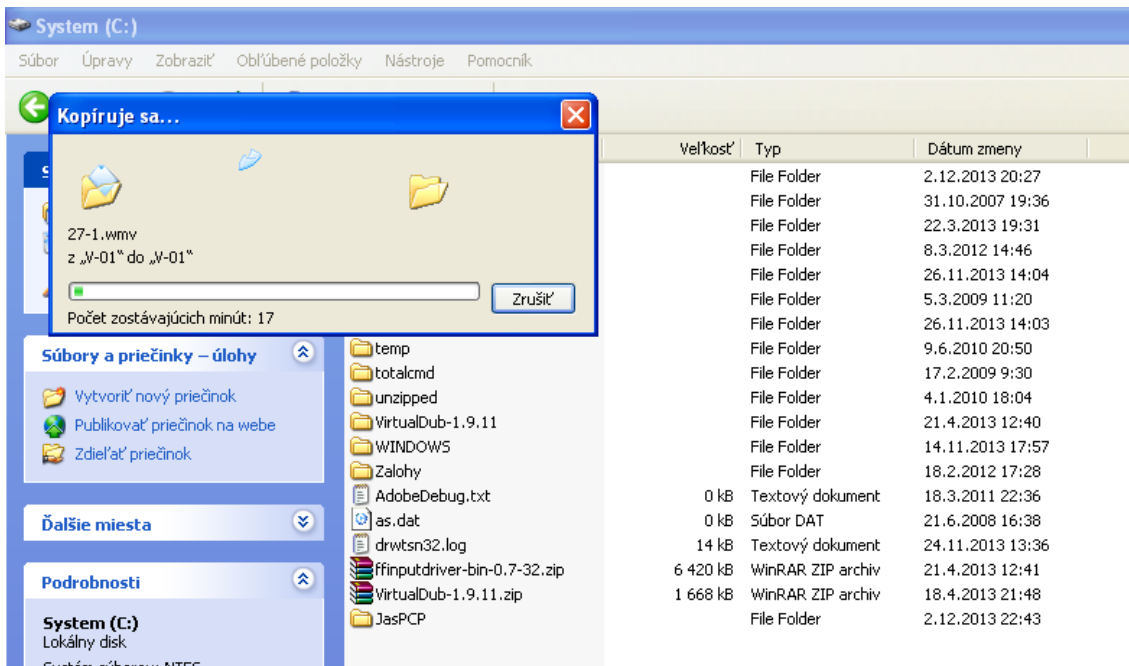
System (C:)

Súbor Úpravy Zobraziť Obľúbené položky Nástroje Pomocník

Kopíruje sa...

27-1.wmv
z „V-01" do „V-01"

Zrušiť

Počet zostávajúcich minút: 17

Súbory a priečinky – úlohy

Vytvoriť nový priečinok
Publikovať priečinok na webe
Zdieľať priečinok

Ďalšie miesta

Podrobnosti

System (C:)
Lokálny disk
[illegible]

| | Veľkosť | Typ | Dátum zmeny |
|---|---|---|---|
| | | File Folder | 2.12.2013 20:27 |
| | | File Folder | 31.10.2007 19:36 |
| | | File Folder | 22.3.2013 19:31 |
| | | File Folder | 8.3.2012 14:46 |
| | | File Folder | 26.11.2013 14:04 |
| | | File Folder | 5.3.2009 11:20 |
| | | File Folder | 26.11.2013 14:03 |
| temp | | File Folder | 9.6.2010 20:50 |
| totalcmd | | File Folder | 17.2.2009 9:30 |
| unzipped | | File Folder | 4.1.2010 18:04 |
| VirtualDub-1.9.11 | | File Folder | 21.4.2013 12:40 |
| WINDOWS | | File Folder | 14.11.2013 17:57 |
| Zalohy | | File Folder | 18.2.2012 17:28 |
| AdobeDebug.txt | 0 kB | Textový dokument | 18.3.2011 22:36 |
| as.dat | 0 kB | Súbor DAT | 21.6.2008 16:38 |
| drwtsn32.log | 14 kB | Textový dokument | 24.11.2013 13:36 |
| ffinputdriver-bin-0.7-32.zip | 6 420 kB | WinRAR ZIP archiv | 21.4.2013 12:41 |
| VirtualDub-1.9.11.zip | 1 668 kB | WinRAR ZIP archiv | 18.4.2013 21:48 |
| JasPCP | | File Folder | 2.12.2013 22:43 |